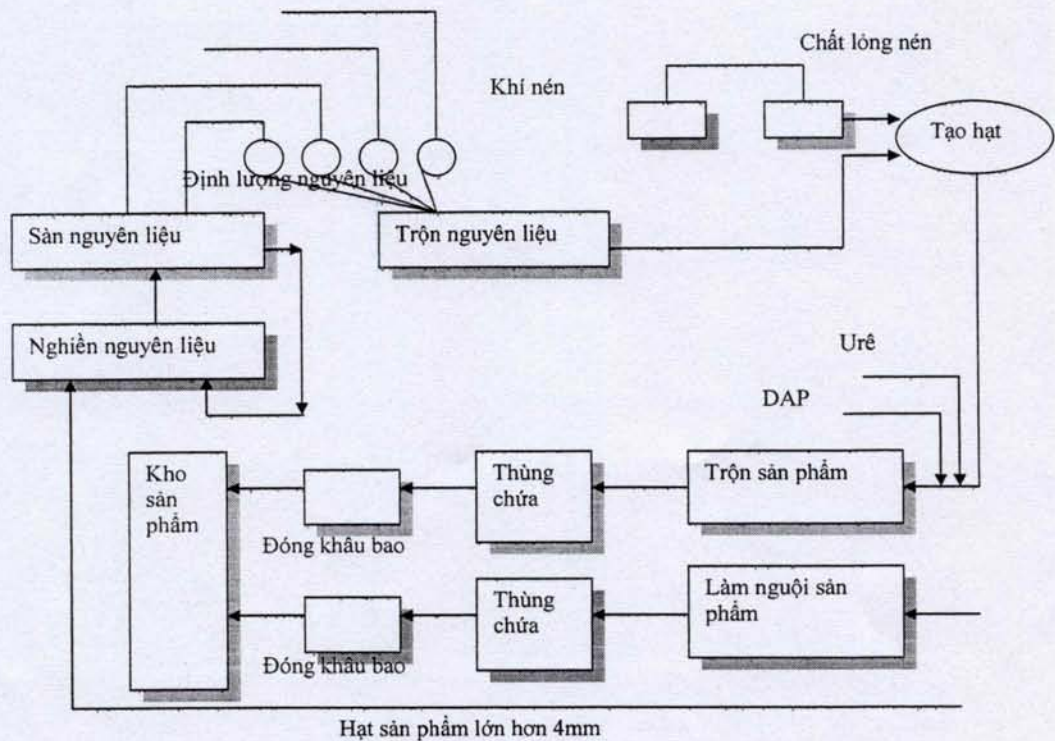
Chất lỏng nén

Khí nén

Tạo hạt

Định lượng nguyên liệu

Sàn nguyên liệu

Trộn nguyên liệu

Nghiền nguyên liệu

Urê

DAP

Kho sản phẩm

Thùng chứa

Trộn sản phẩm

Đóng khâu bao

Thùng chứa

Làm nguội sản phẩm

Đóng khâu bao

Hạt sản phẩm lớn hơn 4mm